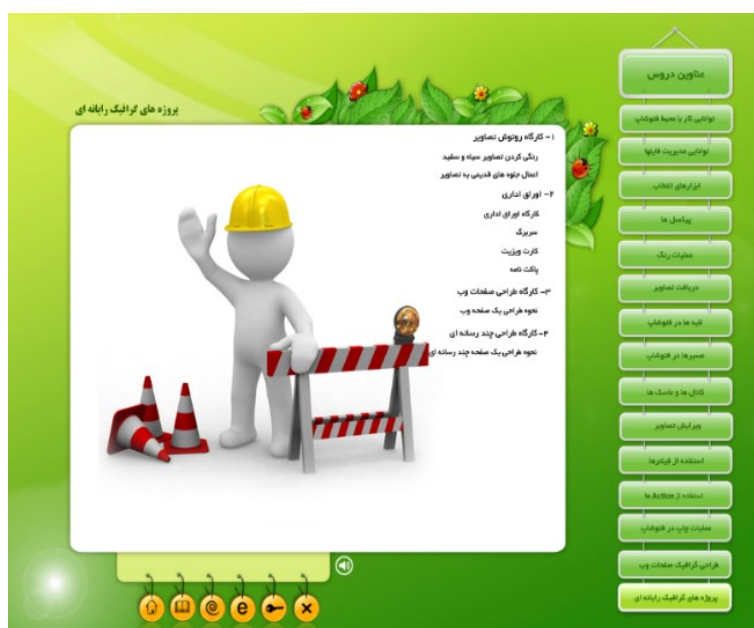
پروژه های گرافیک رایانه ای

۱- کارگاه روتوش تصاویر
رنگی کردن تصاویر سیاه و سفید
اعمال جلوه های قدیمی به تصاویر
۲- اوراق اداری
کارگاه اوراق اداری
سربرگ
کارت ویزیت
پاکت نامه
۳- کارگاه طراحی صفحات وب
نحوه طراحی یک صفحه وب
۴- کارگاه طراحی چند رسانه ای
نحوه طراحی یک صفحه چند رسانه ای

عناوین دروس
توانایی کار با محیط فتوشاپ
توانایی مدیریت فایلها
ابزارهای انتخاب
پیکسل ها
عملیات رنگ
دریافت تصاویر
لایه ها در فتوشاپ
مسیرها در فتوشاپ
کانال ها و ماسک ها
ویرایش تصاویر
استفاده از فیلترها
استفاده از Action ها
عملیات چاپ در فتوشاپ
طراحی گرافیک صفحات وب
پروژه های گرافیک رایانه ای